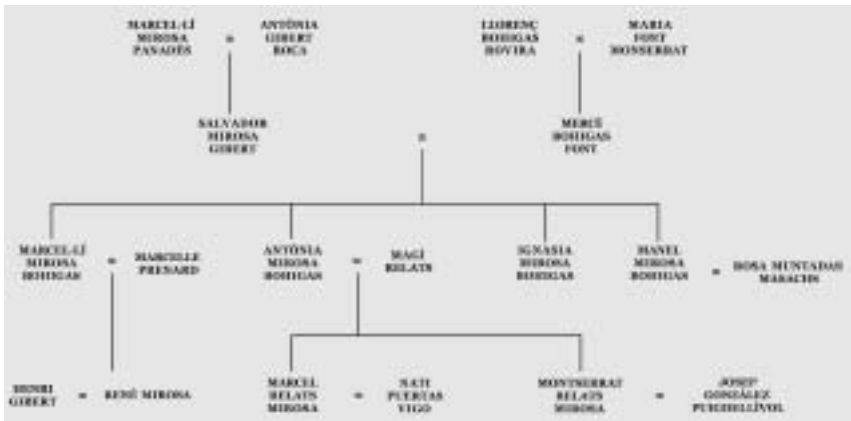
MARCEL·LÍ MIROSA PANADÈS = ANTÒNIA GIBERT ROCA

LLORENÇ BOHIGAS ROVIRA = MARIA FONT MONSERRAT

SALVADOR MIROSA GIBERT

=

MERCÈ BOHIGAS FONT

MARCEL·LÍ MIROSA BOHIGAS = MARCELLE PRENARD

ANTÒNIA MIROSA BOHIGAS = MAGÍ RELATS

IGNASIA MIROSA BOHIGAS

MANEL MIROSA BOHIGAS = ROSA MUNTADAS MARACHS

HENRI GIBERT = RENÉ MIROSA

MARCEL RELATS MIROSA = NATI PUERTAS VIGO

MONTSERRAT RELATS MIROSA = JOSEP GONZÁLEZ PUIGBELLIVOL